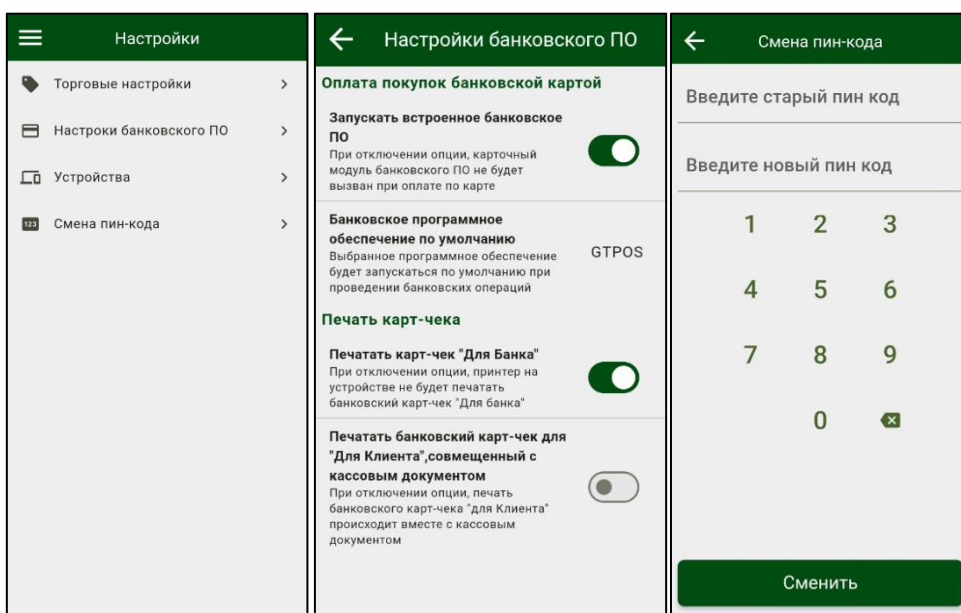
Настройки

Торговые настройки

Настроки банковского ПО

Устройства

123 Смена пин-кода

Настройки банковского ПО

Оплата покупок банковской картой

Запускать встроенное банковское ПО
При отключении опции, карточный модуль банковского ПО не будет вызван при оплате по карте

Банковское программное обеспечение по умолчанию
Выбранное программное обеспечение будет запускаться по умолчанию при проведении банковских операций

GTPOS

Печать карт-чека

Печатать карт-чек "Для Банка"
При отключении опции, принтер на устройстве не будет печатать банковский карт-чек "Для банка"

Печатать банковский карт-чек для "Для Клиента",совмещенный с кассовым документом
При отключении опции, печать банковского карт-чека "для Клиента" происходит вместе с кассовым документом

Смена пин-кода

Введите старый пин код

Введите новый пин код

| 1 | 2 | 3 |
|---|---|---|
| 4 | 5 | 6 |
| 7 | 8 | 9 |
|  | 0 |  |

Сменить